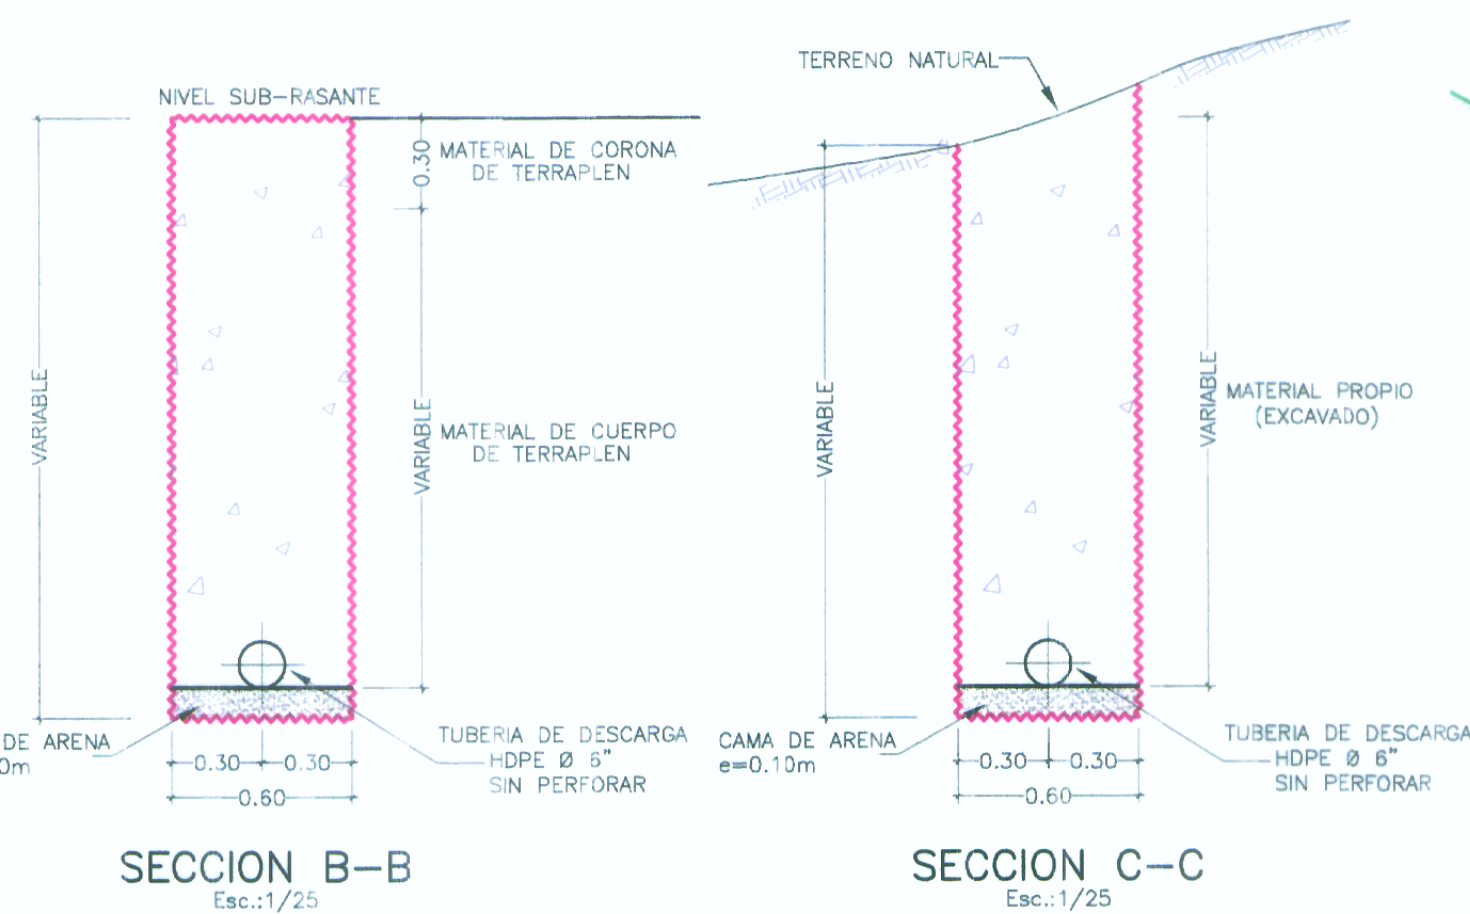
NIVEL SUB-RASANTE

VARIABLE

0.30

MATERIAL DE CORONA DE TERRAPLEN

VARIABLE

MATERIAL DE CUERPO DE TERRAPLEN

DE ARENA
0m

0.30 0.30

0.60

TUBERIA DE DESCARGA HDPE Ø 6" SIN PERFORAR

SECCION B-B
Esc.:1/25

TERRENO NATURAL

VARIABLE

VARIABLE

MATERIAL PROPIO (EXCAVADO)

CAMA DE ARENA
e=0.10m

0.30 0.30

0.60

TUBERIA DE DESCARGA HDPE Ø 6" SIN PERFORAR

SECCION C-C
Esc.:1/25